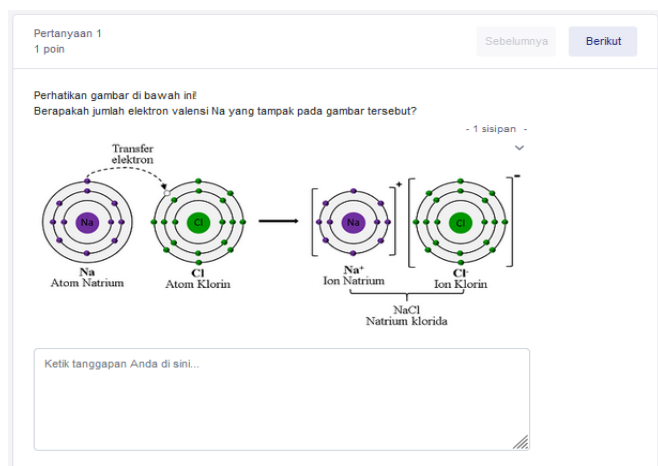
Pertanyaan 1
1 poin

Sebelumnya

Berikut

Perhatikan gambar di bawah ini!
Berapakah jumlah elektron valensi Na yang tampak pada gambar tersebut?

- 1 sisipan -

Transfer elektron

Na

Cl

Na

Cl

+

−

Na
Atom Natrium

Cl
Atom Klorin

$Na^+$
Ion Natrium

$Cl^-$
Ion Klorin

NaCl
Natrium klorida

Ketik tanggapan Anda di sini...